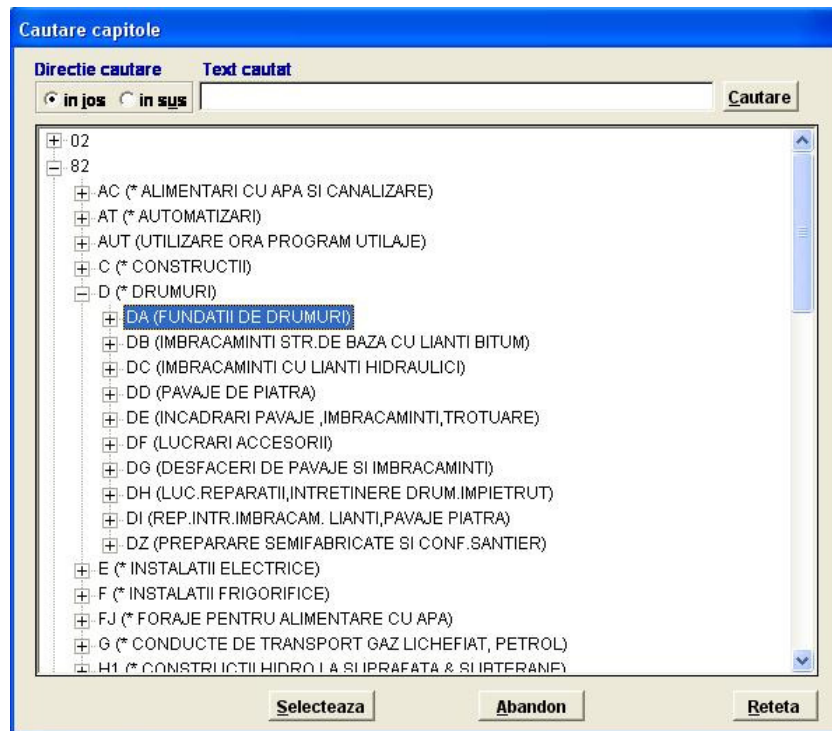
Cautare capitole

Directie cautare
Text cautat
in jos  in sus
Cautare

02
82
AC (* ALIMENTARI CU APA SI CANALIZARE)
AT (* AUTOMATIZARI)
AUT (UTILIZARE ORA PROGRAM UTILAJE)
C (* CONSTRUCTII)
D (* DRUMURI)
DA (FUNDATII DE DRUMURI)
DB (IMBRACAMINTI STR.DE BAZA CU LIANTI BITUM)
DC (IMBRACAMINTI CU LIANTI HIDRAULICI)
DD (PAVAJE DE PIATRA)
DE (INCADRARI PAVAJE ,IMBRACAMINTI,TROTUARE)
DF (LUCRARI ACCESORII)
DG (DESFACERI DE PAVAJE SI IMBRACAMINTI)
DH (LUC.REPARATII,INTRETINERE DRUM.IMPIETRUT)
DI (REP.INTR.IMBRACAM. LIANTI,PAVAJE PIATRA)
DZ (PREPARARE SEMIFABRICATE SI CONF.SANTIER)
E (* INSTALATII ELECTRICE)
F (* INSTALATII FRIGORIFICE)
FJ (* FORAJE PENTRU ALIMENTARE CU APA)
G (* CONDUCTE DE TRANSPORT GAZ LICHEFIAT, PETROL)
H1 (* CONSTRUCTII HIDRO LA SUPRAFATA & SUBTERANE)

Selecteaza
Abandon
Reteta